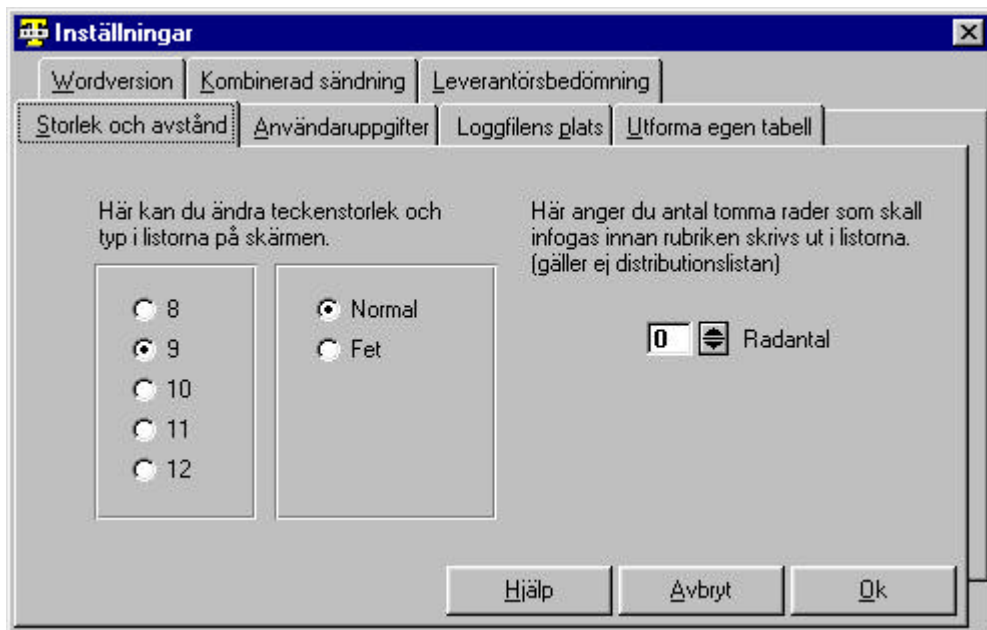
Inställningar

Wordversion | Kombinerad sändning | Leverantörsbedömning

Storlek och avstånd | Användaruppgifter | Loggfilens plats | Utforma egen tabell

Här kan du ändra teckenstorlek och typ i listorna på skärmen.

8
9
10
11
12

Normal
Fet

Här anger du antal tomma rader som skall infogas innan rubriken skrivs ut i listorna. (gäller ej distributionslistan)

0 Radantal

Hjälp | Avbryt | Ok